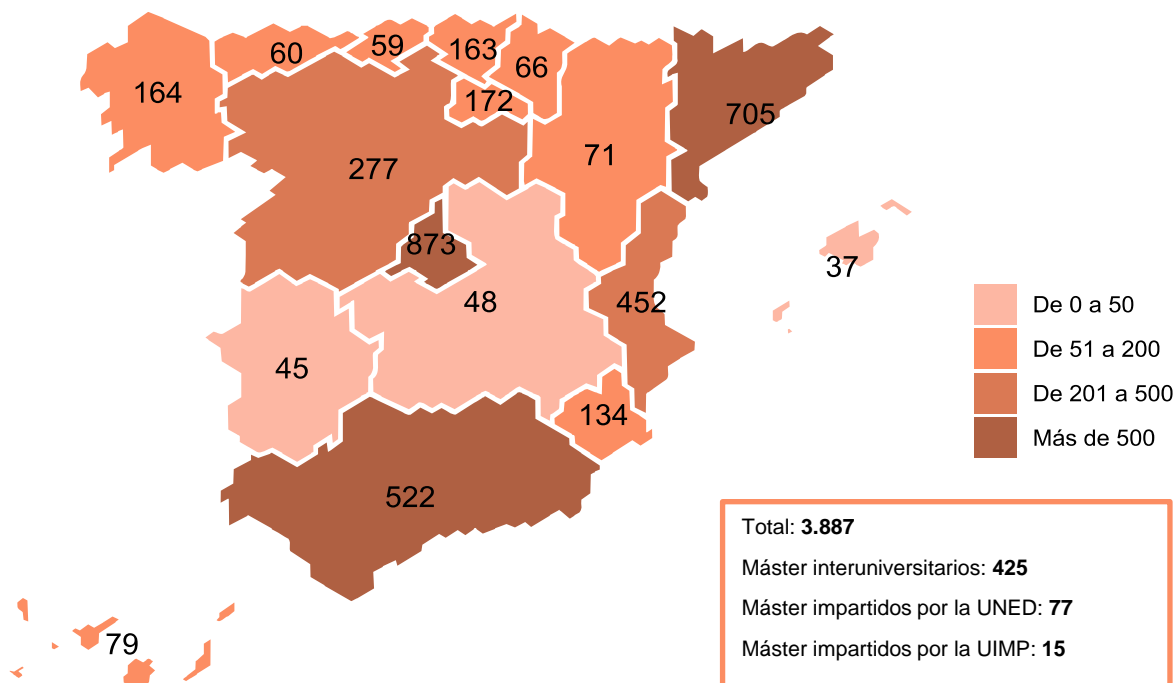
164
60
59
163
66
172
705
277
71
873
37
48
452
45
134
522
79

De 0 a 50
De 51 a 200
De 201 a 500
Más de 500

Total: **3.887**
Máster interuniversitarios: **425**
Máster impartidos por la UNED: **77**
Máster impartidos por la UIMP: **15**